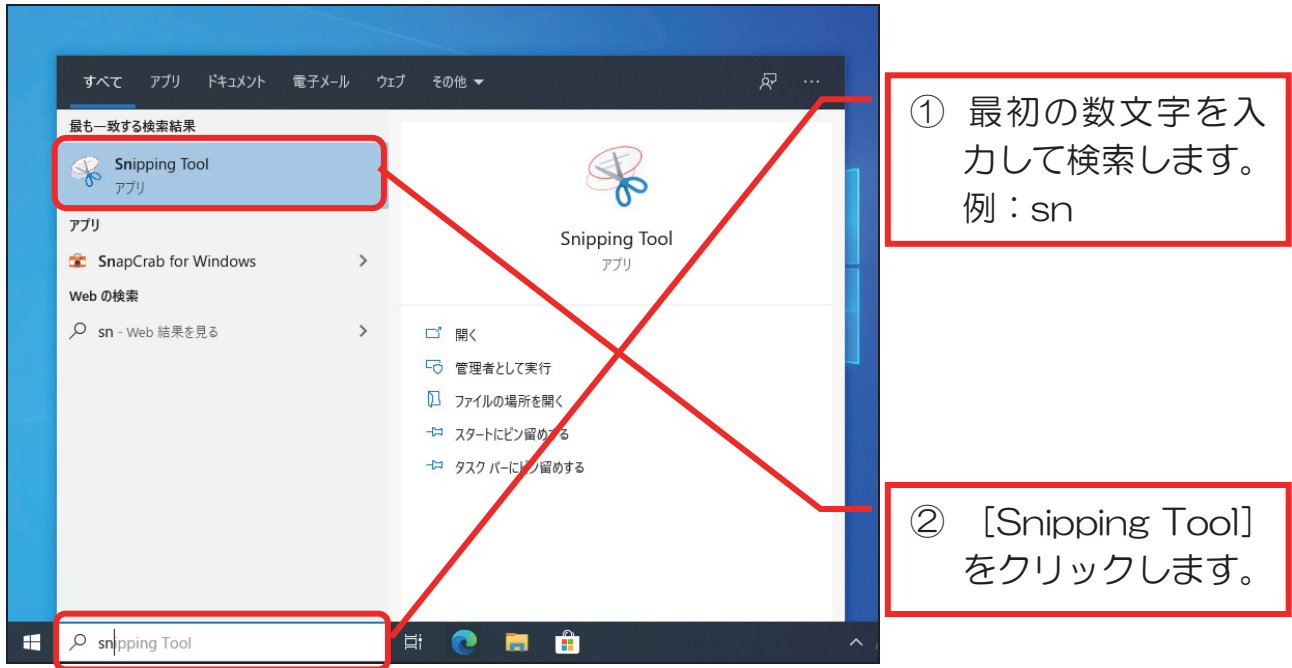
すべて　アプリ　ドキュメント　電子メール　ウェブ　その他 ▼

最も一致する検索結果

Snipping Tool
アプリ

アプリ

SnapCrab for Windows

Web の検索

sn - Web 結果を見る

Snipping Tool
アプリ

開く

管理者として実行

ファイルの場所を開く

スタートにピン留めする

タスク バーにピン留めする

snipping Tool

① 最初の数文字を入力して検索します。例：sn

② ［Snipping Tool］をクリックします。